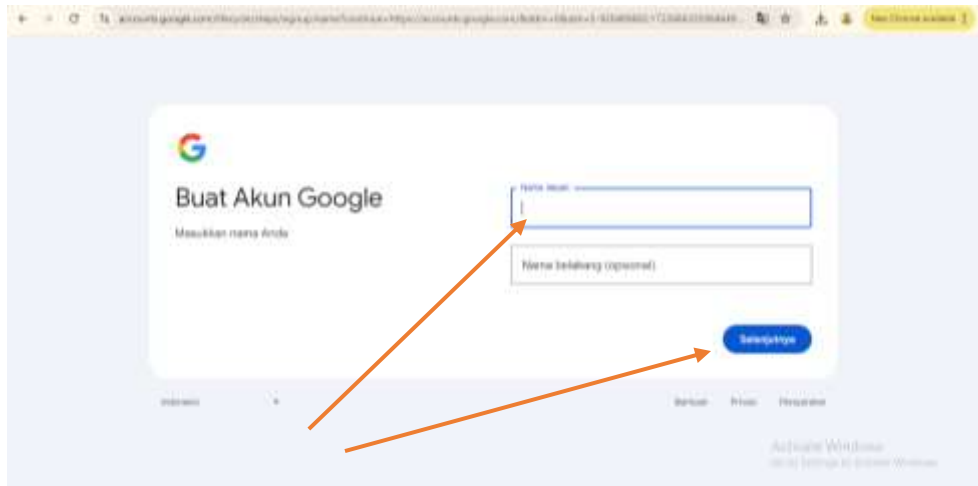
accounts.google.com/lifecycle/steps/signup/name?continue=https://accounts.google.com/&dsh=S-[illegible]

New Chrome available

G

Buat Akun Google

Masukkan nama Anda

Nama depan

Nama belakang (opsional)

Selanjutnya

Indonesia

Bantuan Privasi Persyaratan

Activate Windows
Go to Settings to activate Windows.